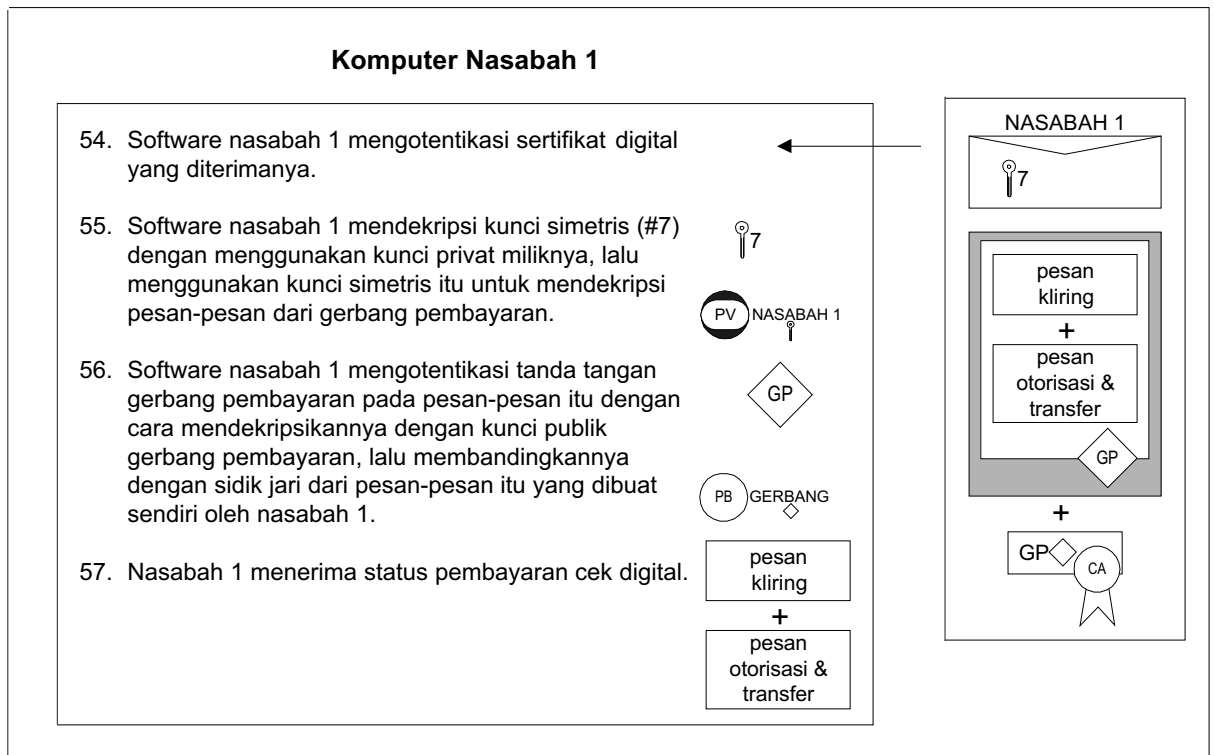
Komputer Nasabah 1

54. Software nasabah 1 mengotentikasi sertifikat digital yang diterimanya.

55. Software nasabah 1 mendekripsi kunci simetris (#7) dengan menggunakan kunci privat miliknya, lalu menggunakan kunci simetris itu untuk mendekripsi pesan-pesan dari gerbang pembayaran.

56. Software nasabah 1 mengotentikasi tanda tangan gerbang pembayaran pada pesan-pesan itu dengan cara mendekripsikannya dengan kunci publik gerbang pembayaran, lalu membandingkannya dengan sidik jari dari pesan-pesan itu yang dibuat sendiri oleh nasabah 1.

57. Nasabah 1 menerima status pembayaran cek digital.

7

PV NASABAH 1

GP

PB GERBANG

pesan kliring
+
pesan otorisasi & transfer

NASABAH 1
7

pesan kliring
+
pesan otorisasi & transfer
GP

+
GP
CA